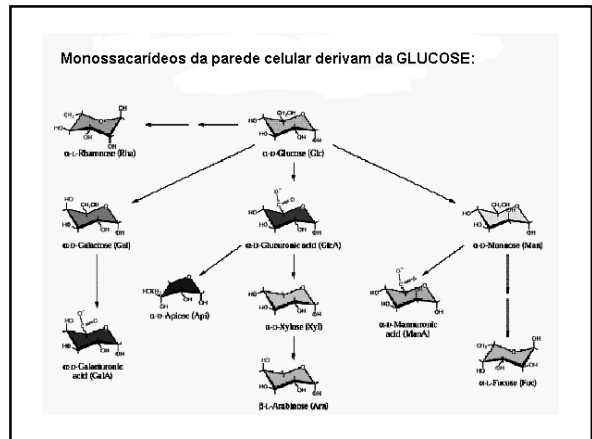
Monossacarídeos da parede celular derivam da GLUCOSE:

α-L-Rhamnose (Rha)

α-D-Glucose (Glc)

α-D-Galactose (Gal)

α-D-Glucuronic acid (GlcA)

α-D-Mannose (Man)

α-D-Apiose (Api)

α-D-Xylose (Xyl)

α-D-Mannuronic acid (ManA)

α-D-Galacturonic acid (GalA)

β-L-Arabinose (Ara)

α-L-Fucose (Fuc)